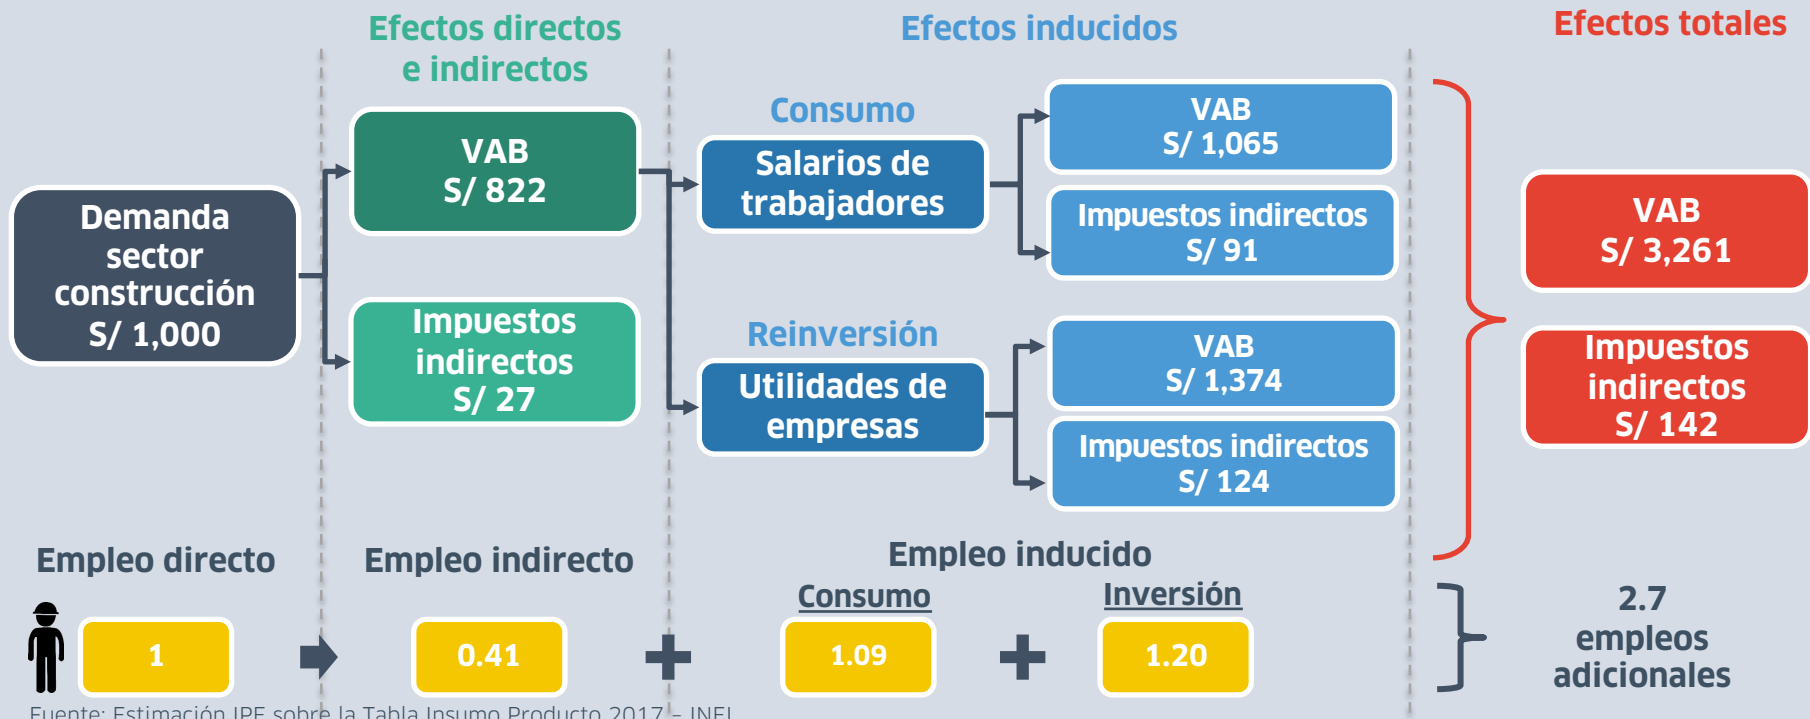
Efectos directos e indirectos

Efectos inducidos

Efectos totales

Demanda sector construcción S/ 1,000

VAB S/ 822

Impuestos indirectos S/ 27

Consumo

Salarios de trabajadores

VAB S/ 1,065

Impuestos indirectos S/ 91

Reinversión

Utilidades de empresas

VAB S/ 1,374

Impuestos indirectos S/ 124

VAB S/ 3,261

Impuestos indirectos S/ 142

Empleo directo

Empleo indirecto

Empleo inducido

Consumo

Inversión

1

0.41

1.09

1.20

2.7 empleos adicionales

Fuente: Estimación IPE sobre la Tabla Insumo Producto 2017 – INEI